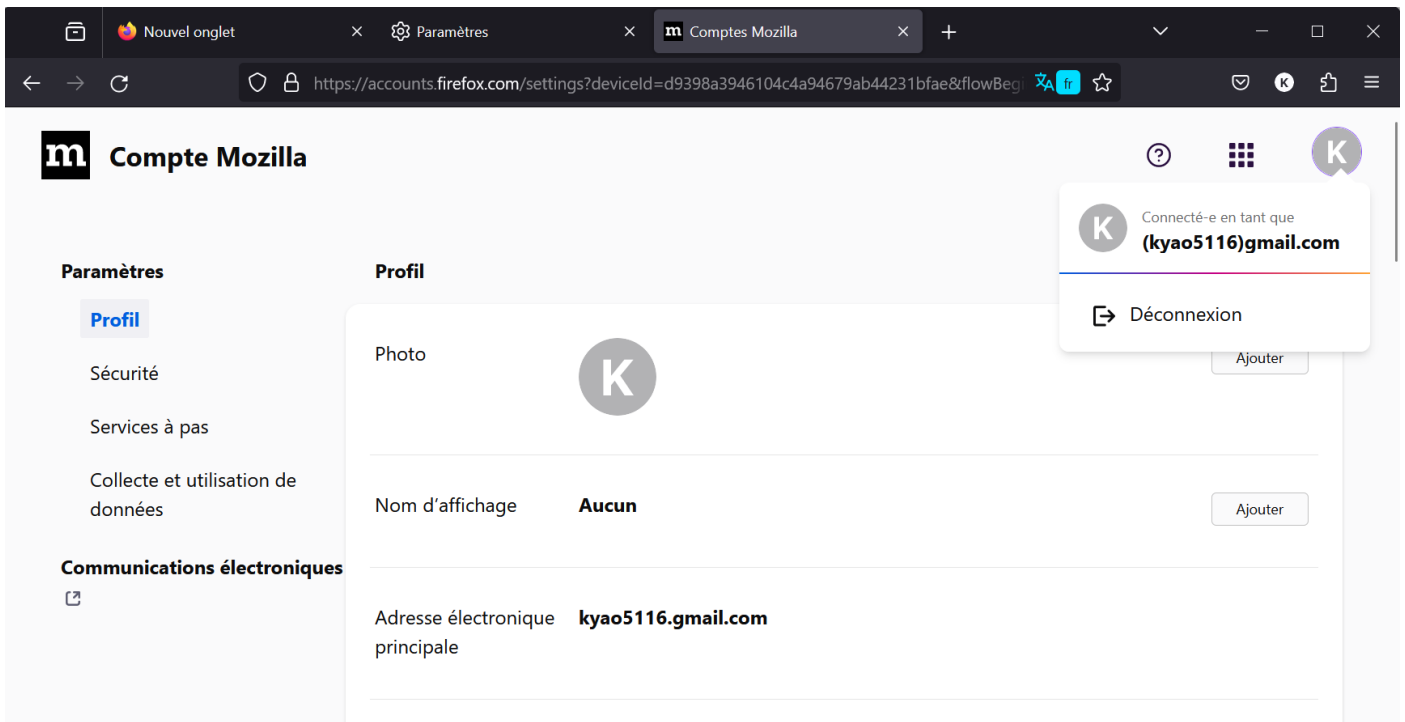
Nouvel onglet
Paramètres
Comptes Mozilla
https://accounts.firefox.com/settings?deviceId=d9398a3946104c4a94679ab44231bfae&flowBeg
fr

Compte Mozilla

K
Connecté-e en tant que
(kyao5116)gmail.com
Déconnexion

Paramètres
Profil
Sécurité
Services à pas
Collecte et utilisation de données
Communications électroniques

Profil
Photo
K
Ajouter
Nom d'affichage
Aucun
Ajouter
Adresse électronique principale
kyao5116.gmail.com